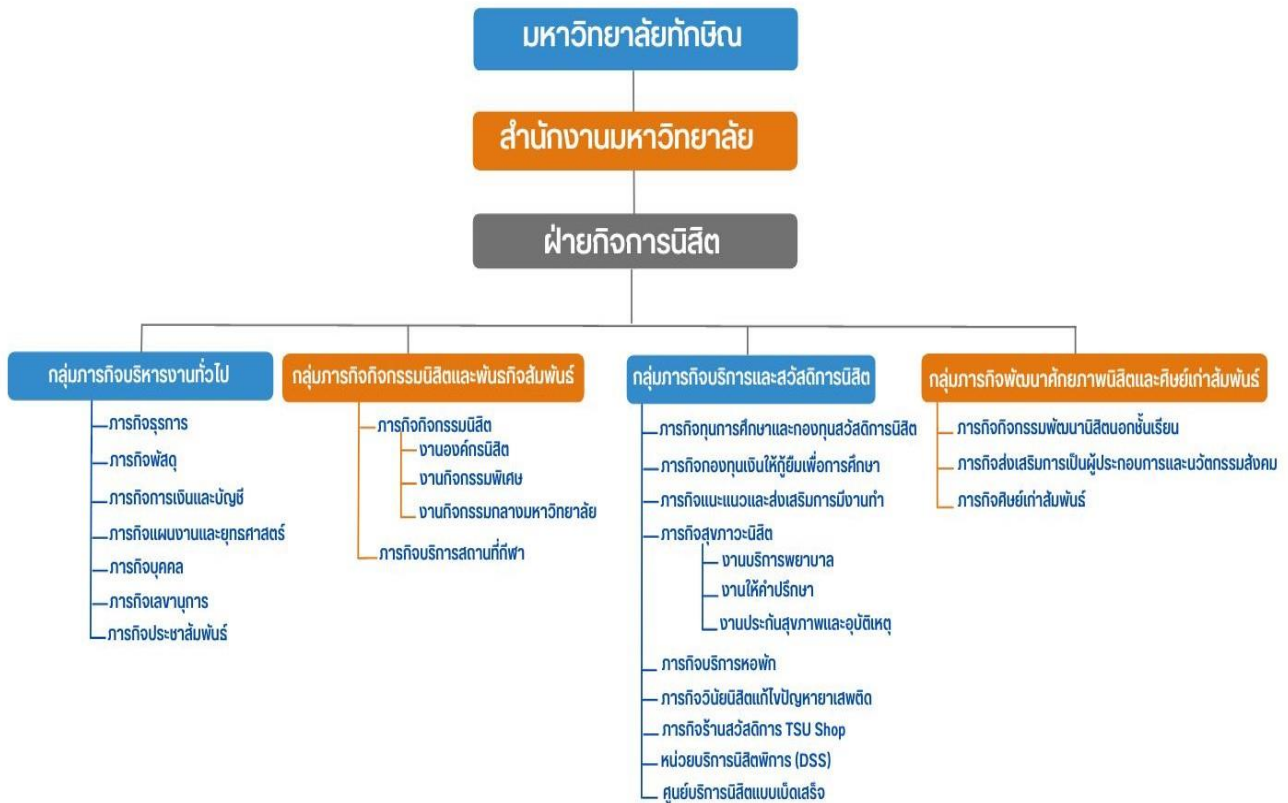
มหาวิทยาลัยทักษิณ

สำนักงานมหาวิทยาลัย

ฝ่ายกิจการนิสิต

กลุ่มภารกิจบริหารงานทั่วไป
ภารกิจธุรการ
ภารกิจพัสดุ
ภารกิจการเงินและบัญชี
ภารกิจแผนงานและยุทธศาสตร์
ภารกิจบุคคล
ภารกิจเลขานุการ
ภารกิจประชาสัมพันธ์

กลุ่มภารกิจกิจกรรมนิสิตและพันธกิจสัมพันธ์
ภารกิจกิจกรรมนิสิต
งานองค์กรนิสิต
งานกิจกรรมพิเศษ
งานกิจกรรมกลางมหาวิทยาลัย
ภารกิจบริการสถานที่กีฬา

กลุ่มภารกิจบริการและสวัสดิการนิสิต
ภารกิจทุนการศึกษาและกองทุนสวัสดิการนิสิต
ภารกิจกองทุนเงินให้กู้ยืมเพื่อการศึกษา
ภารกิจแนะแนวและส่งเสริมการมีงานทำ
ภารกิจสุขภาวะนิสิต
งานบริการพยาบาล
งานให้คำปรึกษา
งานประกันสุขภาพและอุบัติเหตุ
ภารกิจบริการหอพัก
ภารกิจวินัยนิสิตแก้ไขปัญหายาเสพติด
ภารกิจร้านสวัสดิการ TSU Shop
หน่วยบริการนิสิตพิการ (DSS)
ศูนย์บริการนิสิตแบบเบ็ดเสร็จ

กลุ่มภารกิจพัฒนาศักยภาพนิสิตและศิษย์เก่าสัมพันธ์
ภารกิจกิจกรรมพัฒนานิสิตนอกชั้นเรียน
ภารกิจส่งเสริมการเป็นผู้ประกอบการและนวัตกรรมสังคม
ภารกิจศิษย์เก่าสัมพันธ์